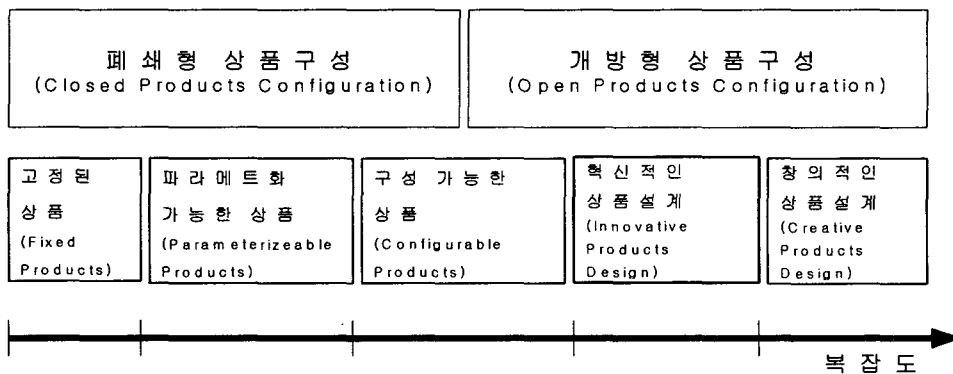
폐쇄형 상품구성
(Closed Products Configuration)

개방형 상품구성
(Open Products Configuration)

고정된 상품 (Fixed Products)

파라메트화 가능한 상품 (Parameterizeable Products)

구성 가능한 상품 (Configurable Products)

혁신적인 상품설계 (Innovative Products Design)

창의적인 상품설계 (Creative Products Design)

복잡도